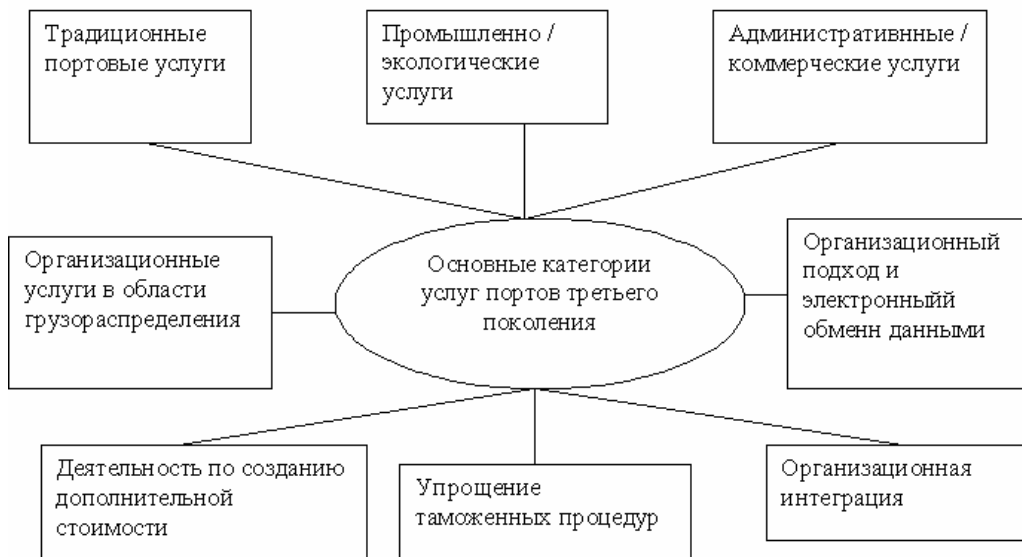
Традиционные портовые услуги

Промышленно / экологические услуги

Административные / коммерческие услуги

Организационные услуги в области грузораспределения

Основные категории услуг портов третьего поколения

Организационный подход и электронныйй обменн данными

Деятельность по созданию дополнительной стоимости

Упрощение таможенных процедур

Организационная интеграция